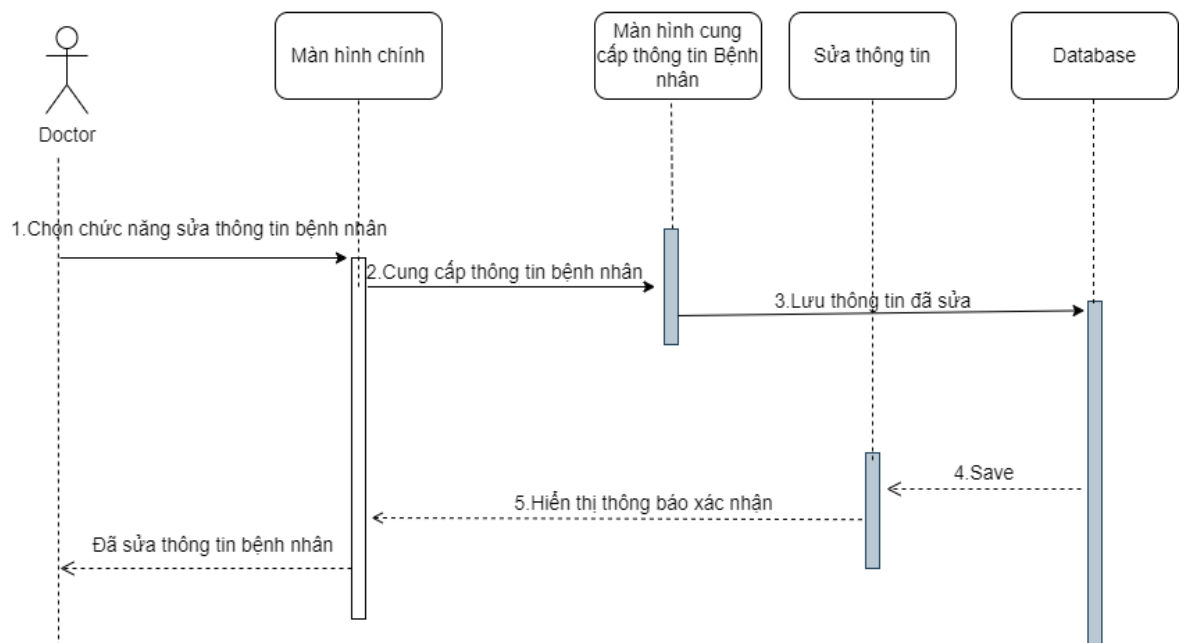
Doctor

Màn hình chính

Màn hình cung cấp thông tin Bệnh nhân

Sửa thông tin

Database

1.Chọn chức năng sửa thông tin bệnh nhân

2.Cung cấp thông tin bệnh nhân

3.Lưu thông tin đã sửa

4.Save

5.Hiển thị thông báo xác nhận

Đã sửa thông tin bệnh nhân